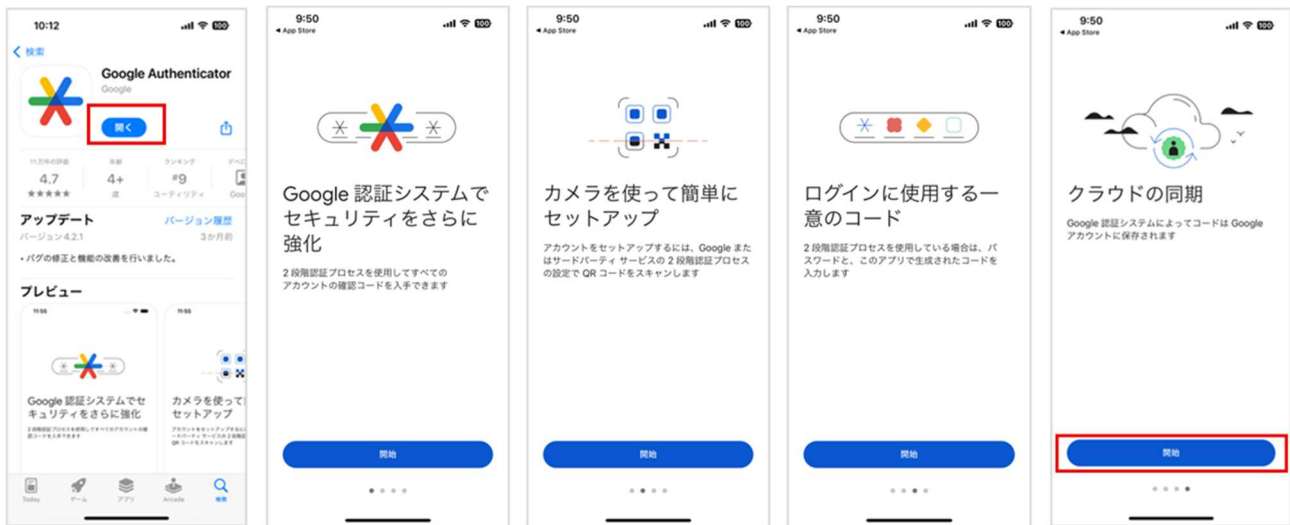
10:12

< 検索

Google Authenticator
Google

開く

11万件の評価
4.7
★★★★★

年齢
4+
歳

ランキング
#9
ユーティリティ

デベ
Goo

アップデート
バージョン履歴
バージョン 4.2.1
3か月前

• バグの修正と機能の改善を行いました。

プレビュー

11:55

Google 認証システムでセキュリティをさらに強化

2 段階認証プロセスを使用してすべてのアカウントの確認コードを入手できます

カメラを使って簡単にセットアップ

アカウントをセットアップするには、Google またはサードパーティ サービスの 2 段階認証プロセスの設定で QR コードをスキャンします

Today
ゲーム
アプリ
Arcade
検索

9:50
◂ App Store

Google 認証システムでセキュリティをさらに強化

2 段階認証プロセスを使用してすべてのアカウントの確認コードを入手できます

開始

9:50
◂ App Store

カメラを使って簡単にセットアップ

アカウントをセットアップするには、Google またはサードパーティ サービスの 2 段階認証プロセスの設定で QR コードをスキャンします

開始

9:50
◂ App Store

ログインに使用する一意のコード

2 段階認証プロセスを使用している場合は、パスワードと、このアプリで生成されたコードを入力します

開始

9:50
◂ App Store

クラウドの同期

Google 認証システムによってコードは Google アカウントに保存されます

開始